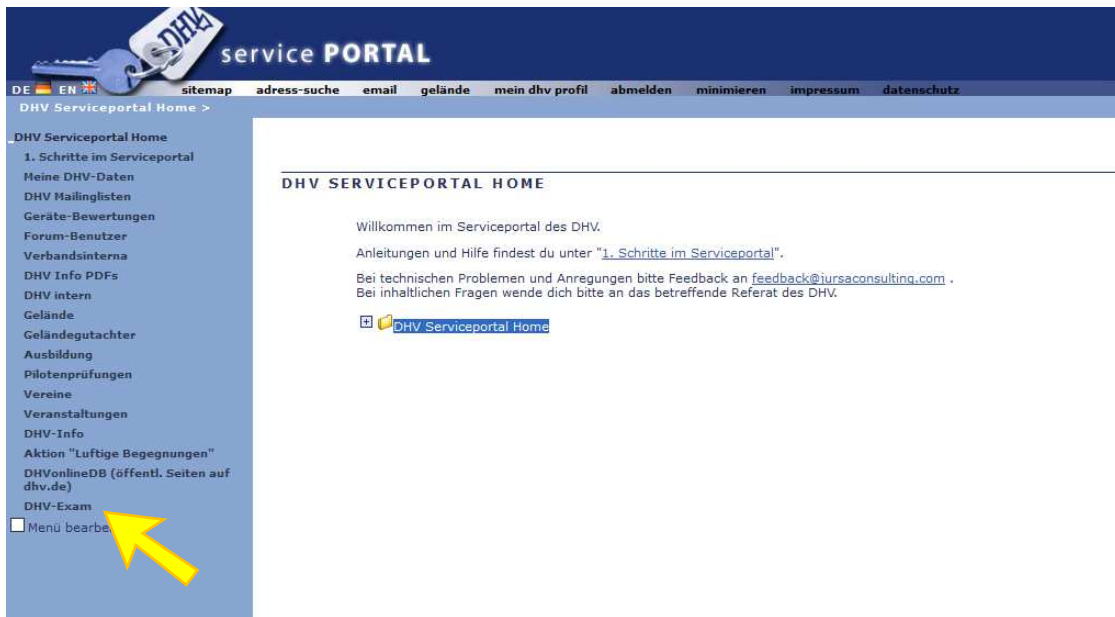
DHV service PORTAL

DE EN sitemap adress-suche email gelände mein dhv profil abmelden minimieren impressum datenschutz

DHV Serviceportal Home >

DHV Serviceportal Home
1. Schritte im Serviceportal
Meine DHV-Daten
DHV Mailinglisten
Geräte-Bewertungen
Forum-Benutzer
Verbandsinterna
DHV Info PDFs
DHV intern
Gelände
Geländegutachter
Ausbildung
Pilotenprüfungen
Vereine
Veranstaltungen
DHV-Info
Aktion "Luftige Begegnungen"
DHVonlineDB (öffentl. Seiten auf dhv.de)
DHV-Exam
Menü bearbe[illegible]

DHV SERVICEPORTAL HOME

Willkommen im Serviceportal des DHV.

Anleitungen und Hilfe findest du unter "1. Schritte im Serviceportal".

Bei technischen Problemen und Anregungen bitte Feedback an feedback@iursaconsulting.com . Bei inhaltlichen Fragen wende dich bitte an das betreffende Referat des DHV.

DHV Serviceportal Home